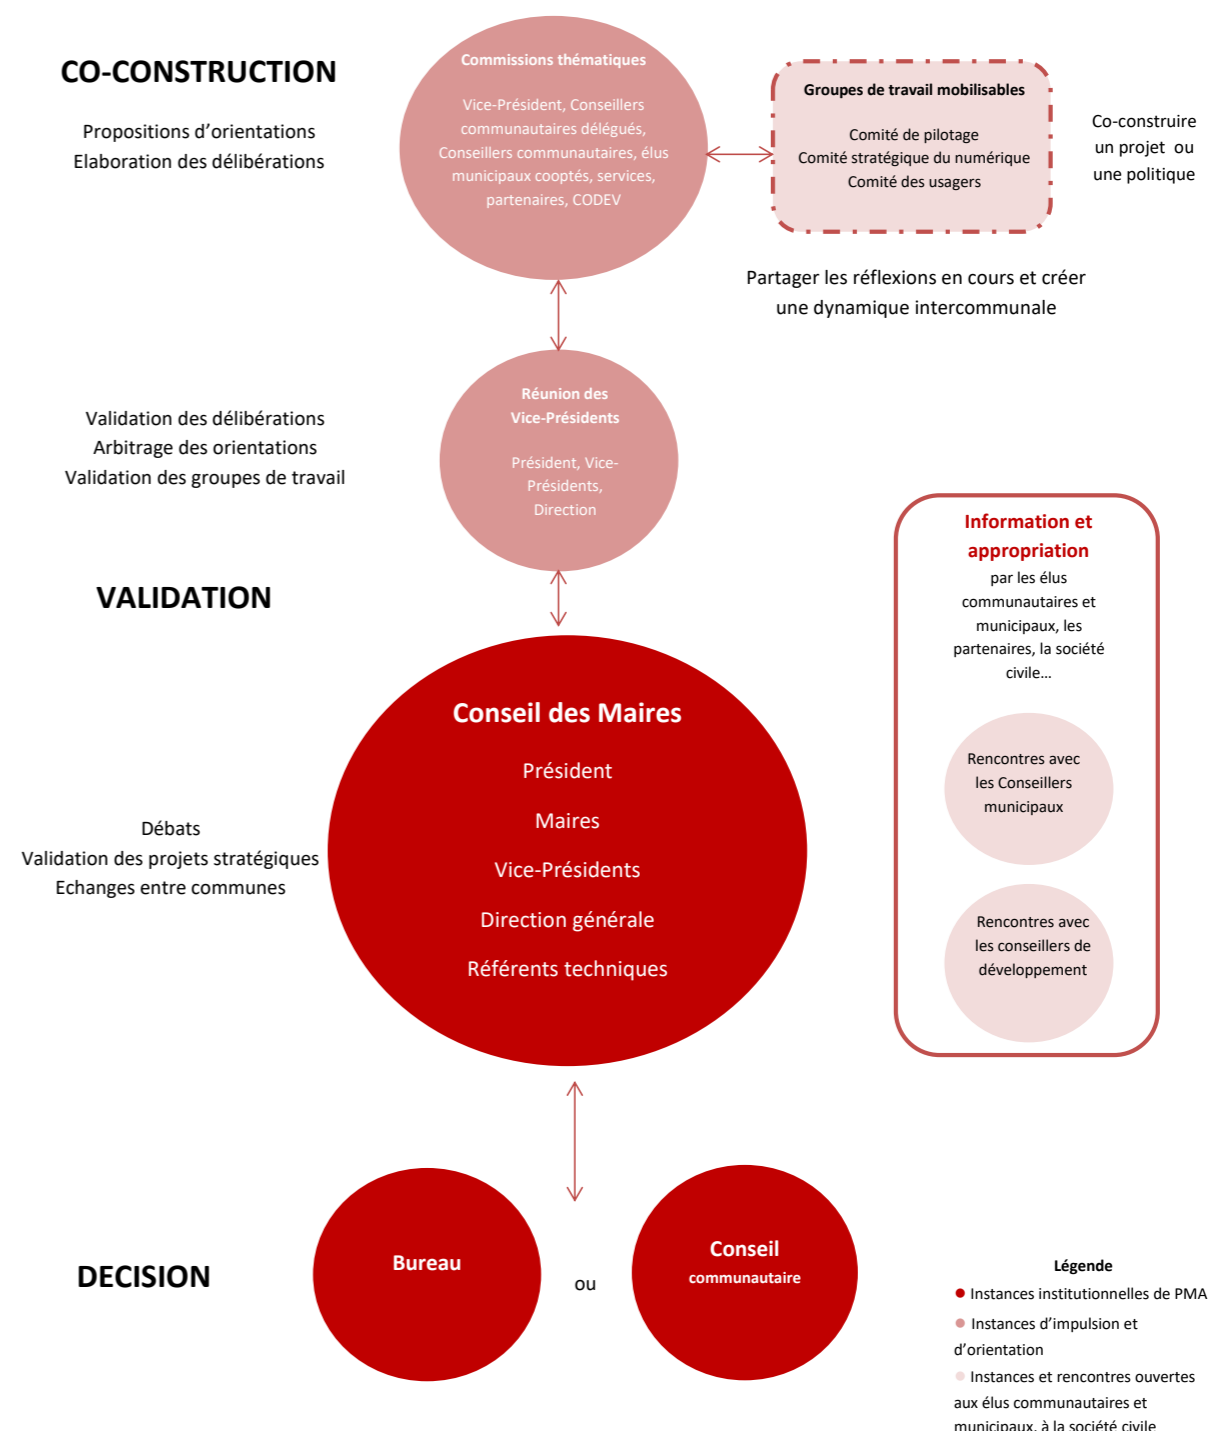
CO-CONSTRUCTION

Propositions d’orientations
Elaboration des délibérations

Commissions thématiques

Vice-Président, Conseillers communautaires délégués, Conseillers communautaires, élus municipaux cooptés, services, partenaires, CODEV

Groupes de travail mobilisables

Comité de pilotage
Comité stratégique du numérique
Comité des usagers

Co-construire un projet ou une politique

Partager les réflexions en cours et créer une dynamique intercommunale

Validation des délibérations
Arbitrage des orientations
Validation des groupes de travail

Réunion des Vice-Présidents

Président, Vice-Présidents, Direction

VALIDATION

Information et appropriation
par les élus communautaires et municipaux, les partenaires, la société civile…

Rencontres avec les Conseillers municipaux

Rencontres avec les conseillers de développement

Conseil des Maires

Président

Maires

Vice-Présidents

Direction générale

Référents techniques

Débats
Validation des projets stratégiques
Echanges entre communes

DECISION

Bureau

ou

Conseil communautaire

Légende
Instances institutionnelles de PMA
Instances d’impulsion et d’orientation
Instances et rencontres ouvertes aux élus communautaires et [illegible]